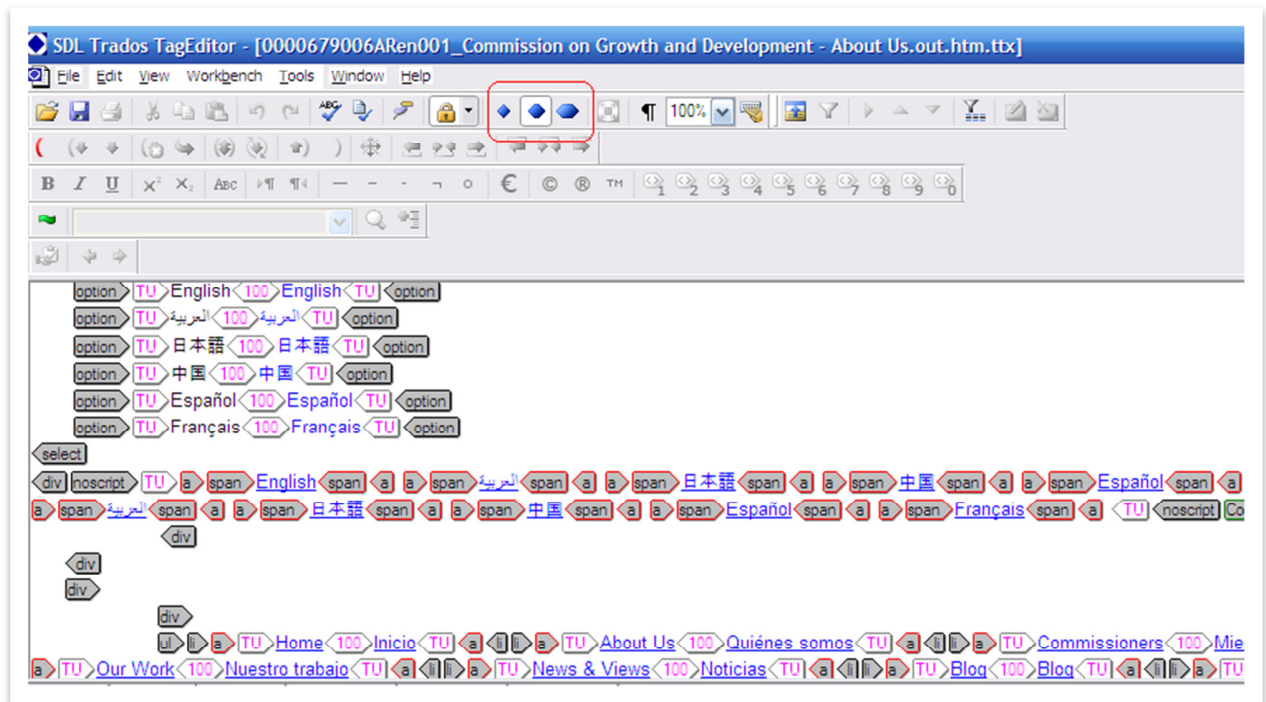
SDL Trados TagEditor - [0000679006ARen001_Commission on Growth and Development - About Us.out.htm.ttx]

File Edit View Workbench Tools Window Help

100%

B I U ABC TM € © ®

option TU English 100 English TU option
option TU العربية 100 العربية TU option
option TU 日本語 100 日本語 TU option
option TU 中国 100 中国 TU option
option TU Español 100 Español TU option
option TU Français 100 Français TU option
select
div noscript TU a span English span a a span العربية span a a span 日本語 span a a span 中国 span a a span Español span a
a span العربية span a a span 日本語 span a a span 中国 span a a span Español span a a span Français span a TU noscript Co
div
div
div
div
ul li a TU Home 100 Inicio TU a li li a TU About Us 100 Quiénes somos TU a li li a TU Commissioners 100 Mie
a TU Our Work 100 Nuestro trabajo TU a li li a TU News & Views 100 Noticias TU a li li a TU Blog 100 Blog TU a li li a TU